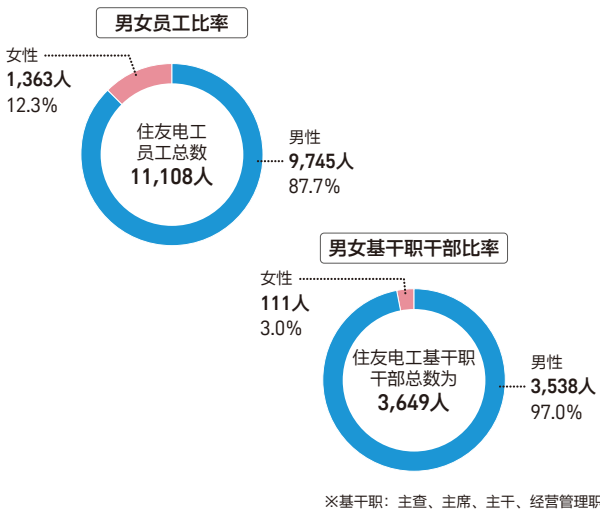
男女员工比率

女性
1,363人
12.3%

住友电工
员工总数
11,108人

男性
9,745人
87.7%

男女基干职干部比率

女性
111人
3.0%

住友电工基干职
干部总数为
3,649人

男性
3,538人
97.0%

※基干职：主查、主席、主干、经营管理职